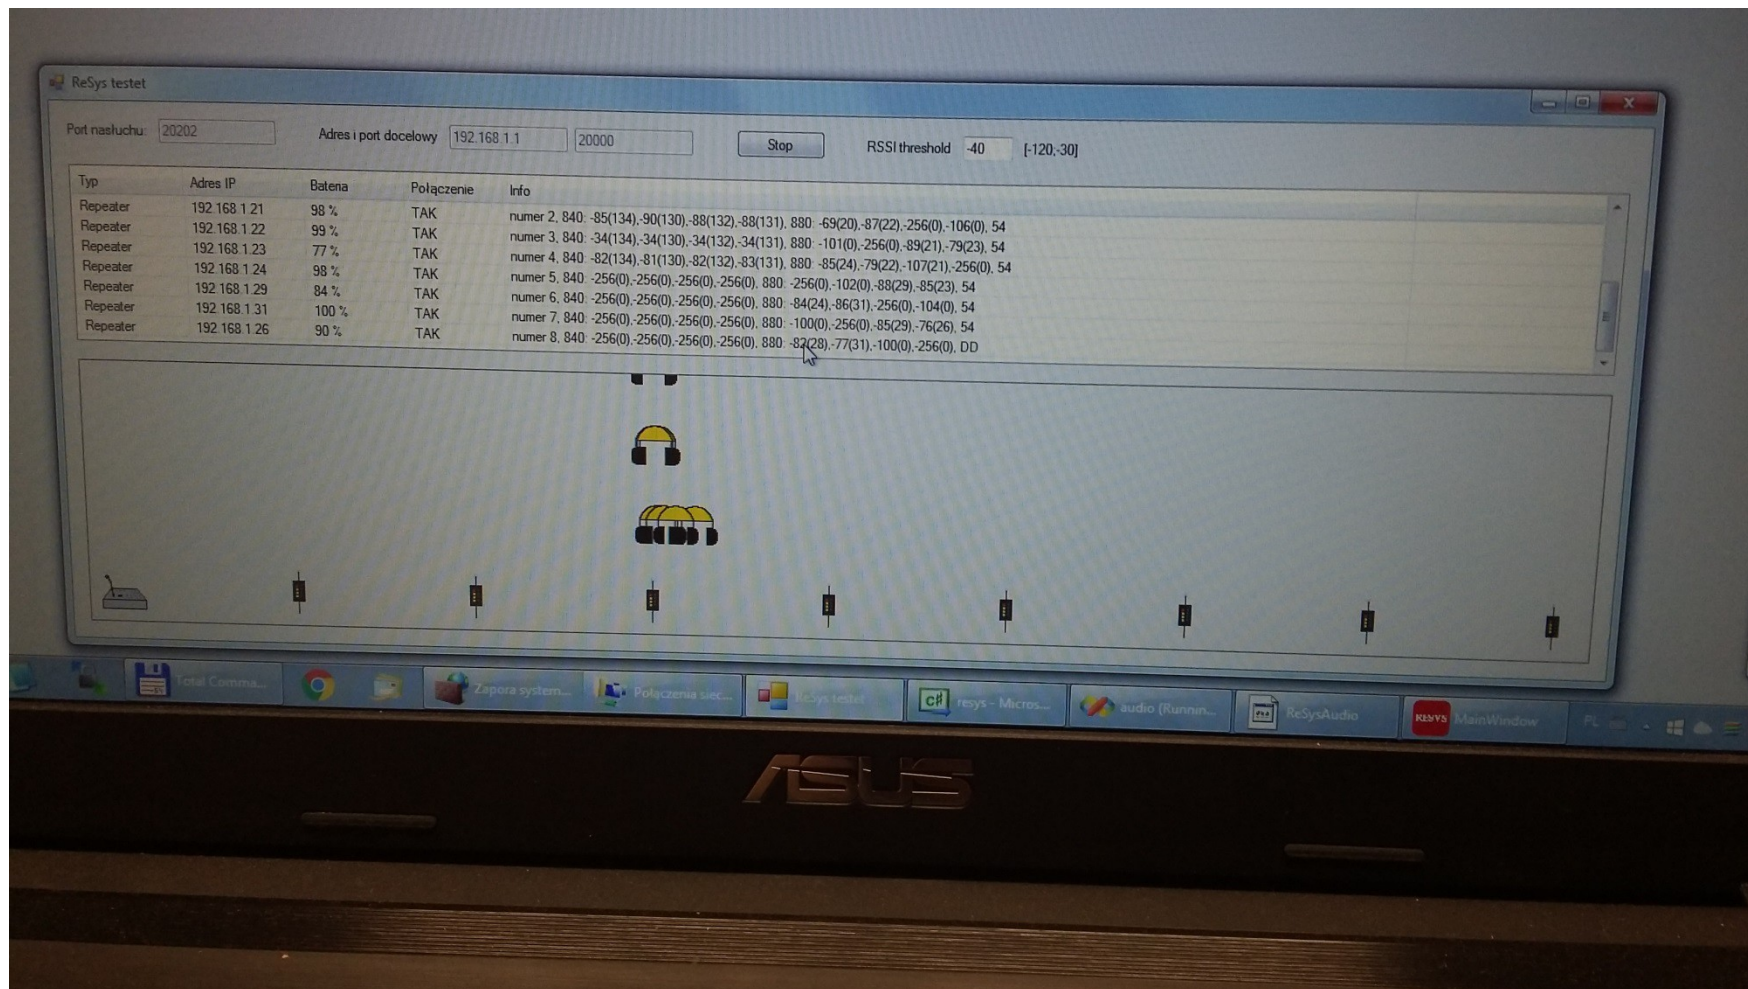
ReSys testet

Port nasłuchu: 20202 Adres i port docelowy 192.168.1.1 20000 Stop RSSI threshold -40 [-120,-30]

| Typ | Adres IP | Bateria | Połączenie | Info |
|---|---|---|---|---|
| Repeater | 192.168.1.21 | 98 % | TAK | numer 2, 840: -85(134),-90(130),-88(132),-88(131), 880: -69(20),-87(22),-256(0),-106(0), 54 |
| Repeater | 192.168.1.22 | 99 % | TAK | numer 3, 840: -34(134),-34(130),-34(132),-34(131), 880: -101(0),-256(0),-89(21),-79(23), 54 |
| Repeater | 192.168.1.23 | 77 % | TAK | numer 4, 840: -82(134),-81(130),-82(132),-83(131), 880: -85(24),-79(22),-107(21),-256(0), 54 |
| Repeater | 192.168.1.24 | 98 % | TAK | numer 5, 840: -256(0),-256(0),-256(0),-256(0), 880: -256(0),-102(0),-88(29),-85(23), 54 |
| Repeater | 192.168.1.29 | 84 % | TAK | numer 6, 840: -256(0),-256(0),-256(0),-256(0), 880: -84(24),-86(31),-256(0),-104(0), 54 |
| Repeater | 192.168.1.31 | 100 % | TAK | numer 7, 840: -256(0),-256(0),-256(0),-256(0), 880: -100(0),-256(0),-85(29),-76(26), 54 |
| Repeater | 192.168.1.26 | 90 % | TAK | numer 8, 840: -256(0),-256(0),-256(0),-256(0), 880: -82(28),-77(31),-100(0),-256(0), DD |

Total Comma... Zapora system... Połączenia siec... ReSys testet resys - Micros... audio (Runnin... ReSysAudio RESYS MainWindow

ASUS